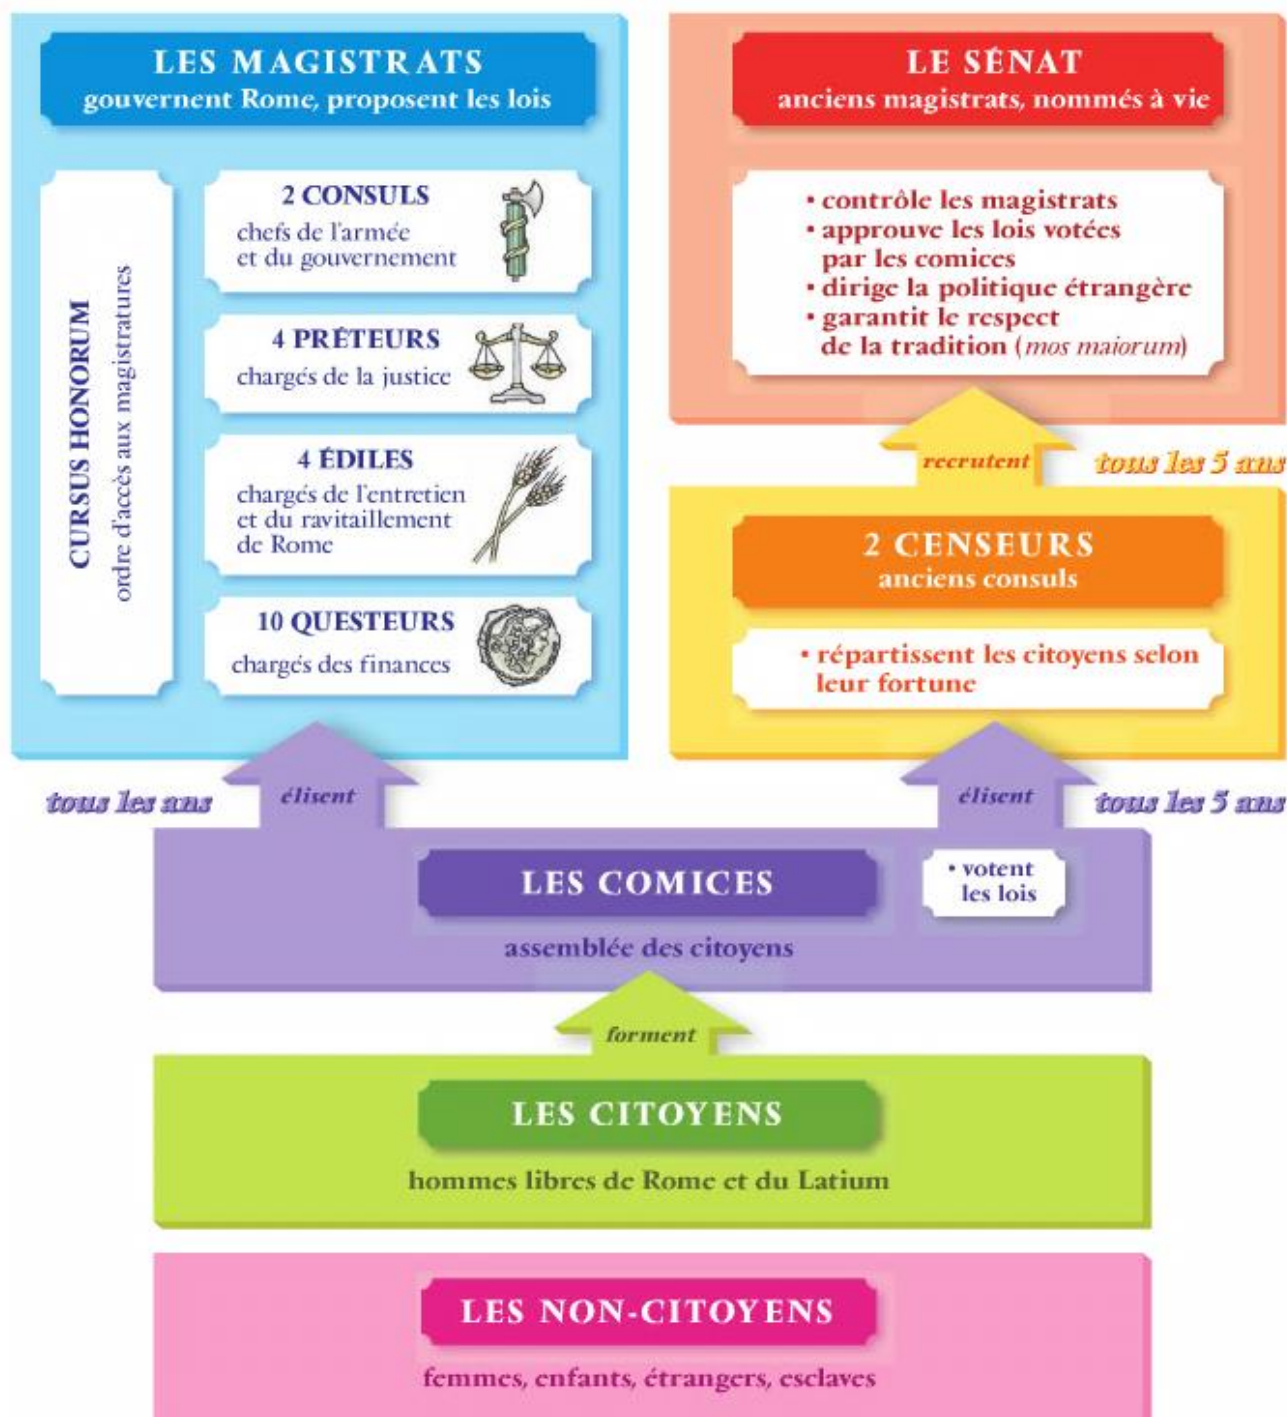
LES MAGISTRATS
gouvernent Rome, proposent les lois

CURSUS HONORUM
ordre d'accès aux magistratures

2 CONSULS
chefs de l'armée et du gouvernement

4 PRÉTEURS
chargés de la justice

4 ÉDILES
chargés de l'entretien et du ravitaillement de Rome

10 QUESTEURS
chargés des finances

LE SÉNAT
anciens magistrats, nommés à vie

• contrôle les magistrats
• approuve les lois votées par les comices
• dirige la politique étrangère
• garantit le respect de la tradition (*mos maiorum*)

recrutent
tous les 5 ans

2 CENSEURS
anciens consuls

• répartissent les citoyens selon leur fortune

tous les ans
élisent

élisent
tous les 5 ans

LES COMICES
assemblée des citoyens

• votent les lois

forment

LES CITOYENS
hommes libres de Rome et du Latium

LES NON-CITOYENS
femmes, enfants, étrangers, esclaves